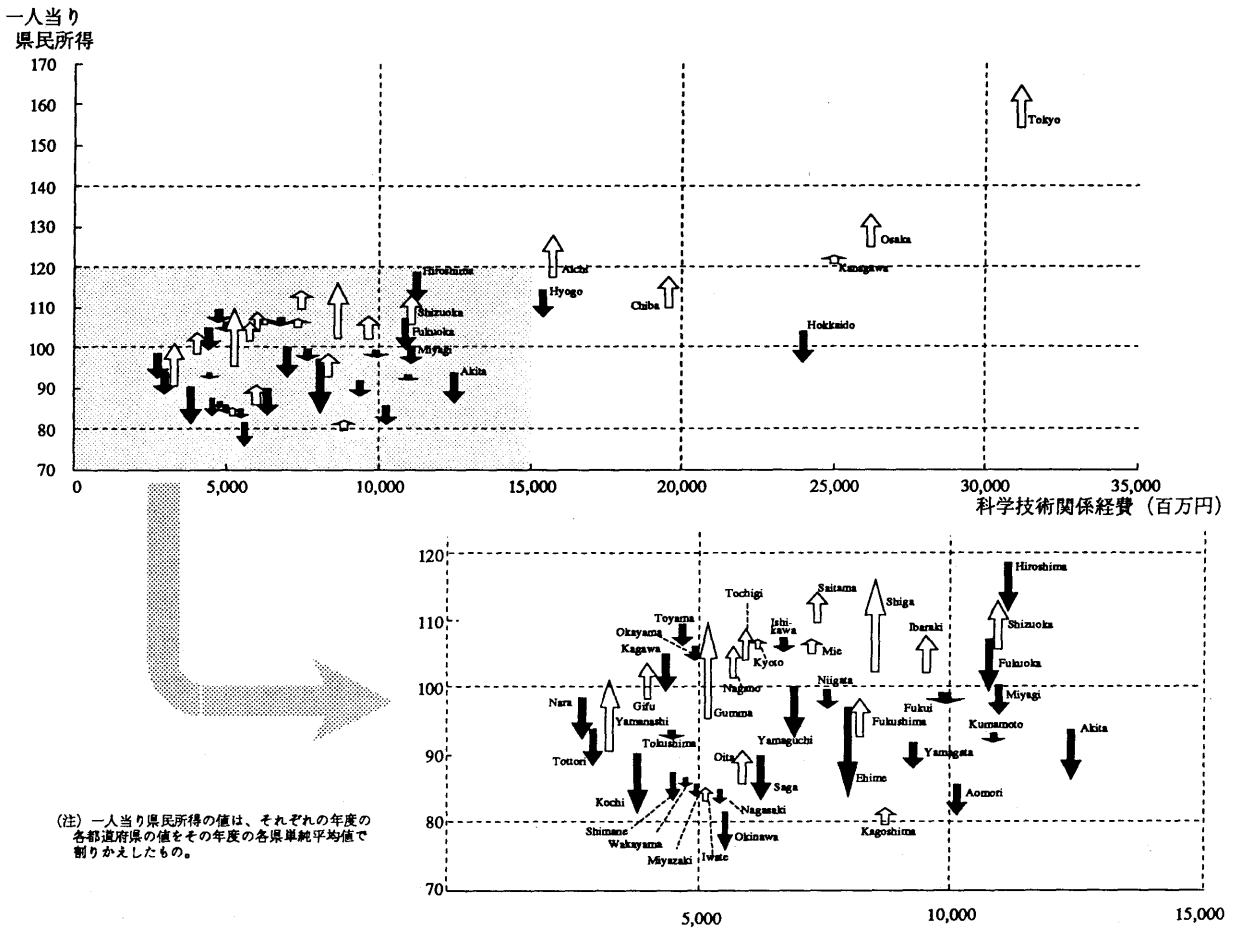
一人当り
県民所得

170
160
150
140
130
120
110
100
90
80
70

0
5,000
10,000
15,000
20,000
25,000
30,000
35,000

科学技術関係経費（百万円）

Tokyo
Osaka
Kanagawa
Aichi
Hyogo
Chiba
Hokkaido
Hiroshima
Shizuoka
Fukuoka
Miyagi
Akita

120
110
100
90
80
70

5,000
10,000
15,000

Hiroshima
Saitama
Tochigi
Shiga
Toyama
Okayama
Ishikawa
Kagawa
Kyoto
Mie
Ibaraki
Shizuoka
Fukuoka
Gifu
Nagano
Niigata
Nara
Yamanashi
Gumma
Fukui
Miyagi
Fukushima
Kumamoto
Akita
Tokushima
Yamaguchi
Tottori
Yamagata
Oita
Saga
Ehime
Kochi
Aomori
Nagasaki
Shimane
Okinawa
Wakayama
Kagoshima
Miyazaki
Iwate

(注) 一人当り県民所得の値は、それぞれの年度の各都道府県の値をその年度の各県単純平均値で割りかえしたもの。